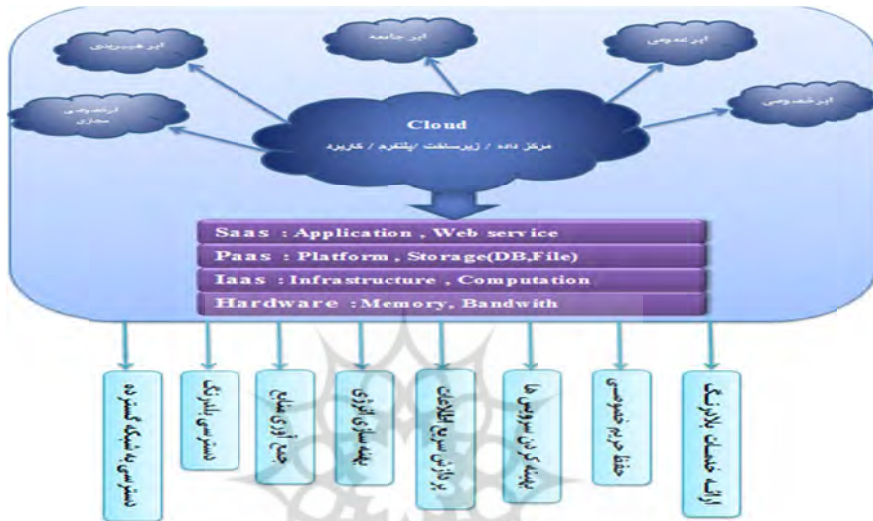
ابر هیبریدی

ابر جامعه

ابر عمومی

ابر خصوصی مجازی

ابر خصوصی

Cloud

مرکز داده / زیرساخت / پلتفرم / کاربرد

Saas : Application , Web service

Paas : Platform , Storage(DB,File)

Iaas : Infrastructure , Computation

Hardware : Memory, Bandwith

دسترسی به شبکه گسترده

دسترسی بلادرنگ

جمع آوری منابع

بهینه سازی انرژی

پردازش سریع اطلاعات

بهینه کردن سرویس ها

حفظ حریم خصوصی

ارائه خدمات بلادرنگ